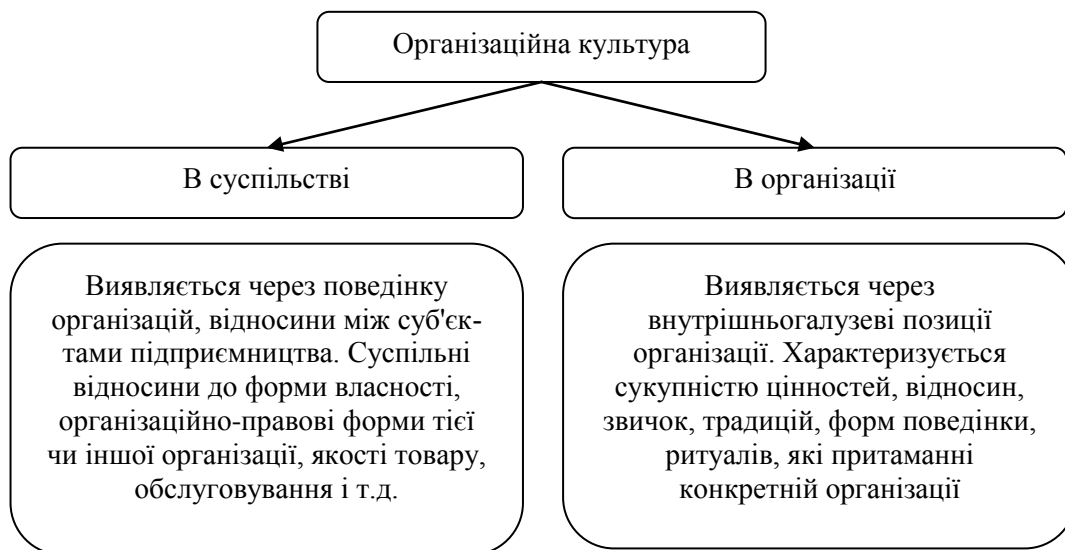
Організаційна культура

В суспільстві

В організації

Виявляється через поведінку організацій, відносини між суб'єктами підприємництва. Суспільні відносини до форми власності, організаційно-правові форми тієї чи іншої організації, якості товару, обслуговування і т.д.

Виявляється через внутрішньогалузеві позиції організації. Характеризується сукупністю цінностей, відносин, звичок, традицій, форм поведінки, ритуалів, які притаманні конкретній організації